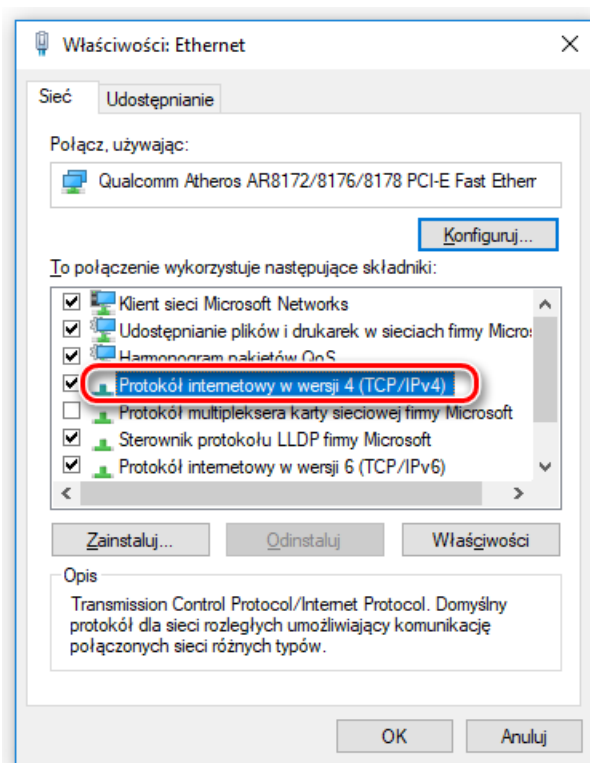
Właściwości: Ethernet

Sieć
Udostępnianie

Połącz, używając:

Qualcomm Atheros AR8172/8176/8178 PCI-E Fast Etherr

Konfiguruj...

To połączenie wykorzystuje następujące składniki:

Klient sieci Microsoft Networks
Udostępnianie plików i drukarek w sieciach firmy Micros
Harmonogram pakietów QoS
Protokół internetowy w wersji 4 (TCP/IPv4)
Protokół multipleksera karty sieciowej firmy Microsoft
Sterownik protokołu LLDP firmy Microsoft
Protokół internetowy w wersji 6 (TCP/IPv6)

Zainstaluj...
Odinstaluj
Właściwości

Opis

Transmission Control Protocol/Internet Protocol. Domyślny protokół dla sieci rozległych umożliwiający komunikację połączonych sieci różnych typów.

OK
Anuluj